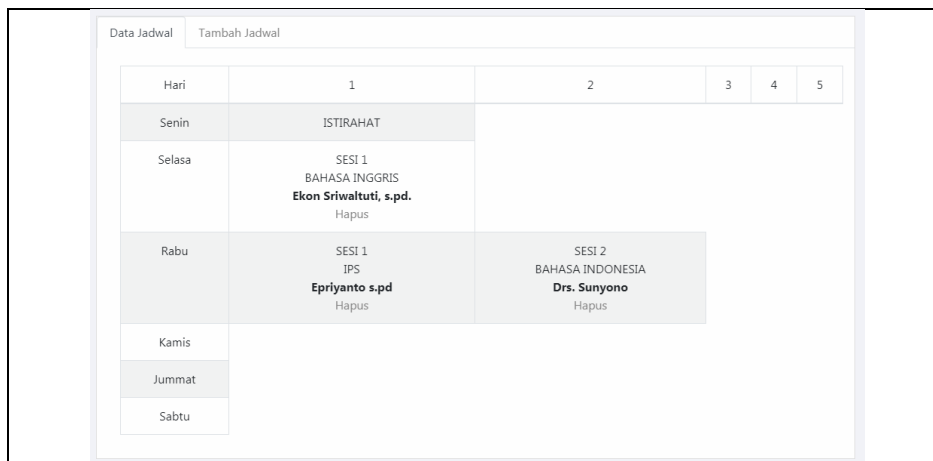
Data Jadwal | Tambah Jadwal

| Hari | 1 | 2 | 3 | 4 | 5 |
|---|---|---|---|---|---|
| Senin | ISTIRAHAT | | | | |
| Selasa | SESI 1 BAHASA INGGRIS **Ekon Sriwaltuti, s.pd.** Hapus | | | | |
| Rabu | SESI 1 IPS **Epriyanto s.pd** Hapus | SESI 2 BAHASA INDONESIA **Drs. Sunyono** Hapus | | | |
| Kamis | | | | | |
| Jummat | | | | | |
| Sabtu | | | | | |